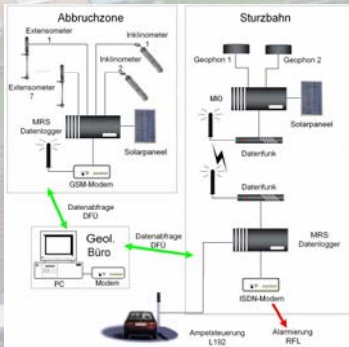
Abbruchzone

Extensometer 1

Inklinometer 1

Inklinometer 2

Extensometer 7

MRS Datenlogger

Solarpaneel

GSM-Modem

Sturzbahn

Geophon 1

Geophon 2

MIO

Solarpaneel

Datenfunk

Datenfunk

Datenabfrage DFÜ

Datenabfrage DFÜ

Geol. Büro

PC

Modem

MRS Datenlogger

ISDN-Modem

Ampelsteuerung L192

Alarmierung RFL